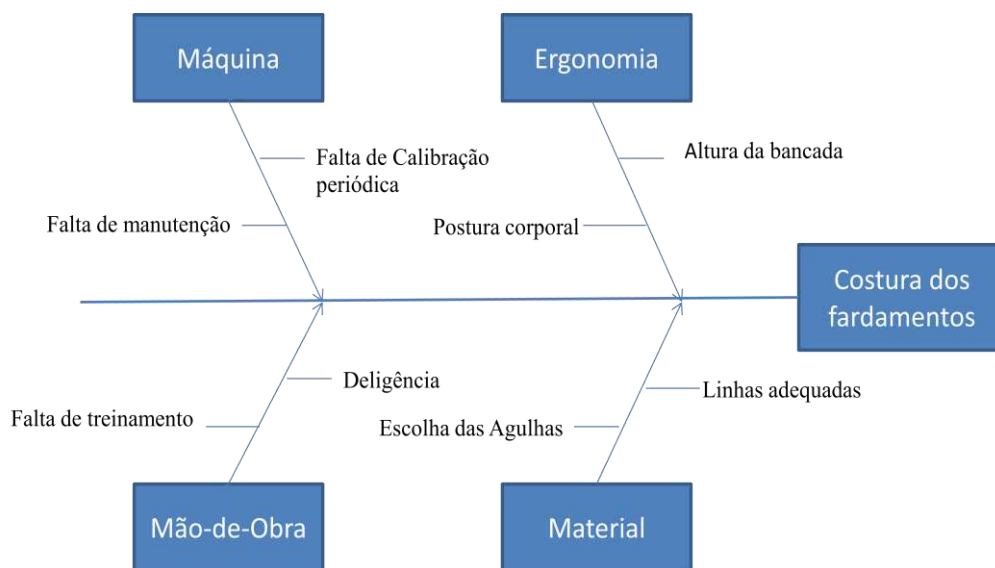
Máquina

Ergonomia

Falta de Calibração periódica

Altura da bancada

Falta de manutenção

Postura corporal

Costura dos fardamentos

Deligência

Linhas adequadas

Falta de treinamento

Escolha das Agulhas

Mão-de-Obra

Material